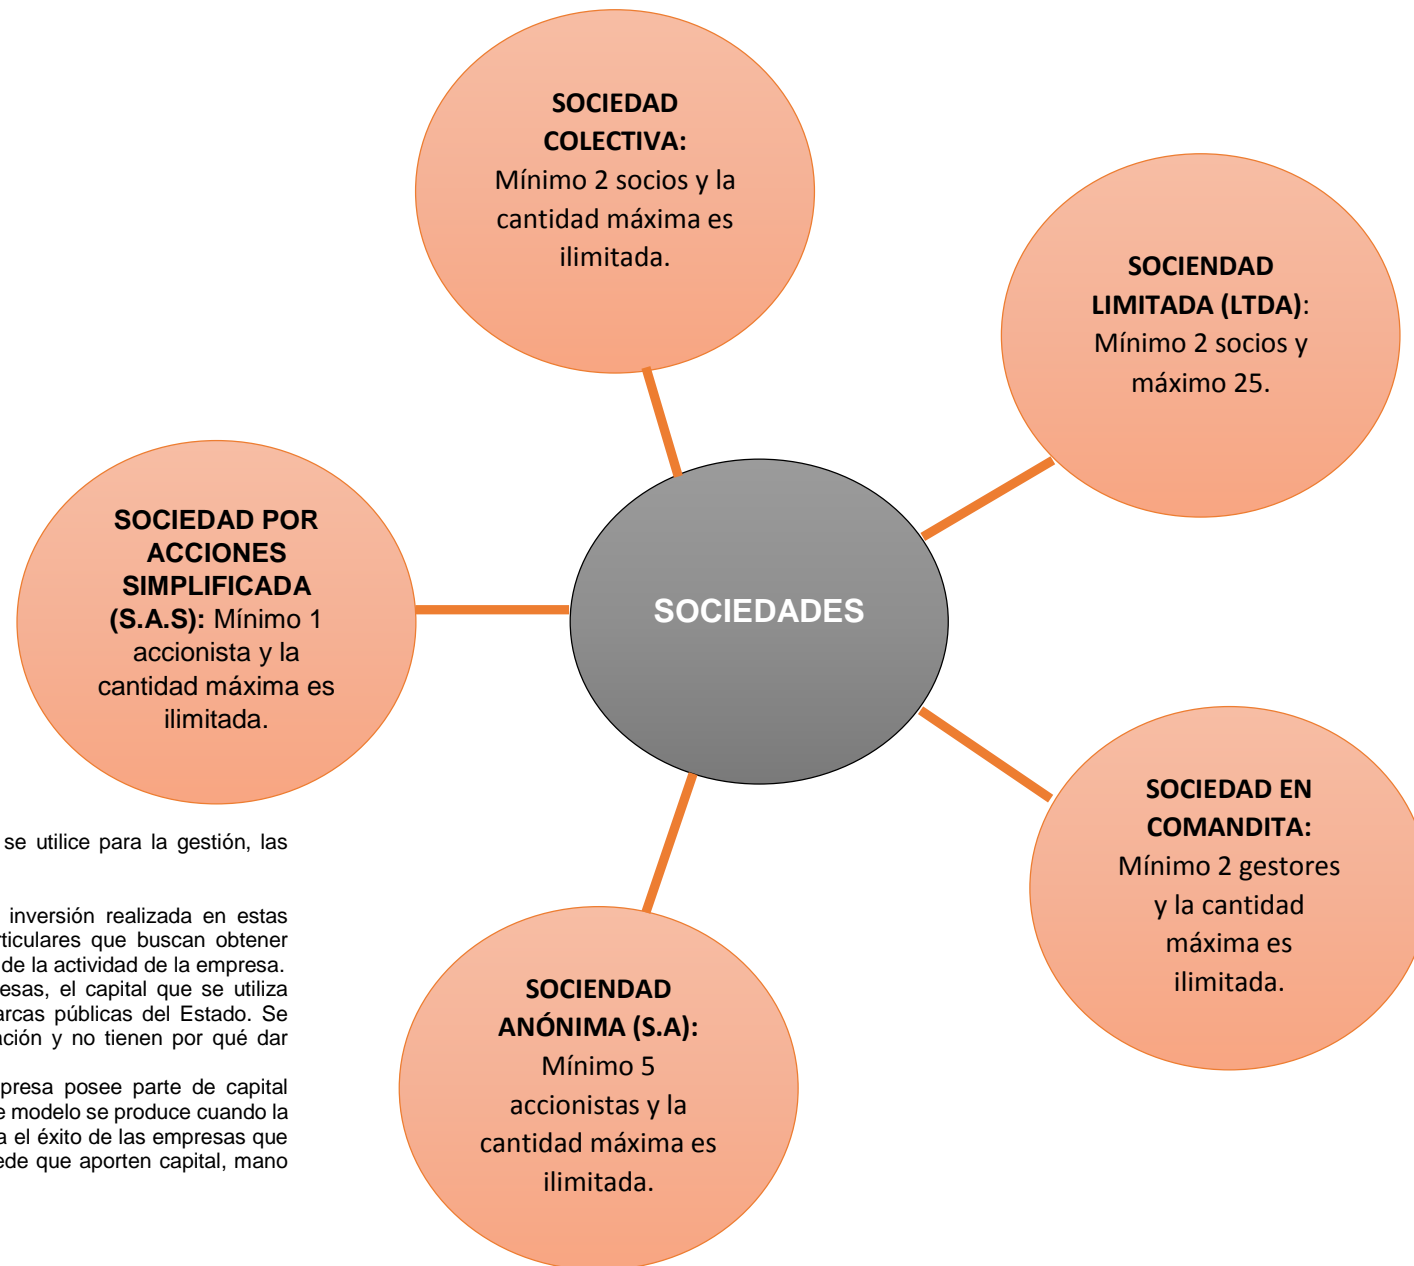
SOCIEDAD COLECTIVA: Mínimo 2 socios y la cantidad máxima es ilimitada.

SOCIEDAD LIMITADA (LTDA): Mínimo 2 socios y máximo 25.

SOCIEDAD POR ACCIONES SIMPLIFICADA (S.A.S): Mínimo 1 accionista y la cantidad máxima es ilimitada.

SOCIEDADES

SOCIEDAD EN COMANDITA: Mínimo 2 gestores y la cantidad máxima es ilimitada.

SOCIENDAD ANÓNIMA (S.A): Mínimo 5 accionistas y la cantidad máxima es ilimitada.

se utilice para la gestión, las

inversión realizada en estas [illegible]rticulares que buscan obtener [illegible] de la actividad de la empresa. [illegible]esas, el capital que se utiliza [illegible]arcas públicas del Estado. Se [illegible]ación y no tienen por qué dar

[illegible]presa posee parte de capital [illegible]e modelo se produce cuando la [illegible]a el éxito de las empresas que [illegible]ede que aporten capital, mano